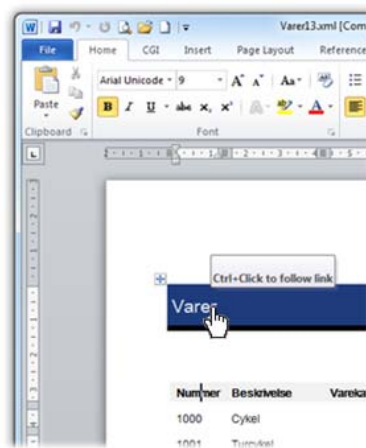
Varer13.xml [Com

File | Home | CGI | Insert | Page Layout | Reference

Arial Unicode | 9 | A A | Aa

Paste | B I U abc x, x' | A

Clipboard | Font

Ctrl+Click to follow link

Varer

Nummer | Beskrivelse | Vareka

1000 | Cykel

1001 | Trunkel